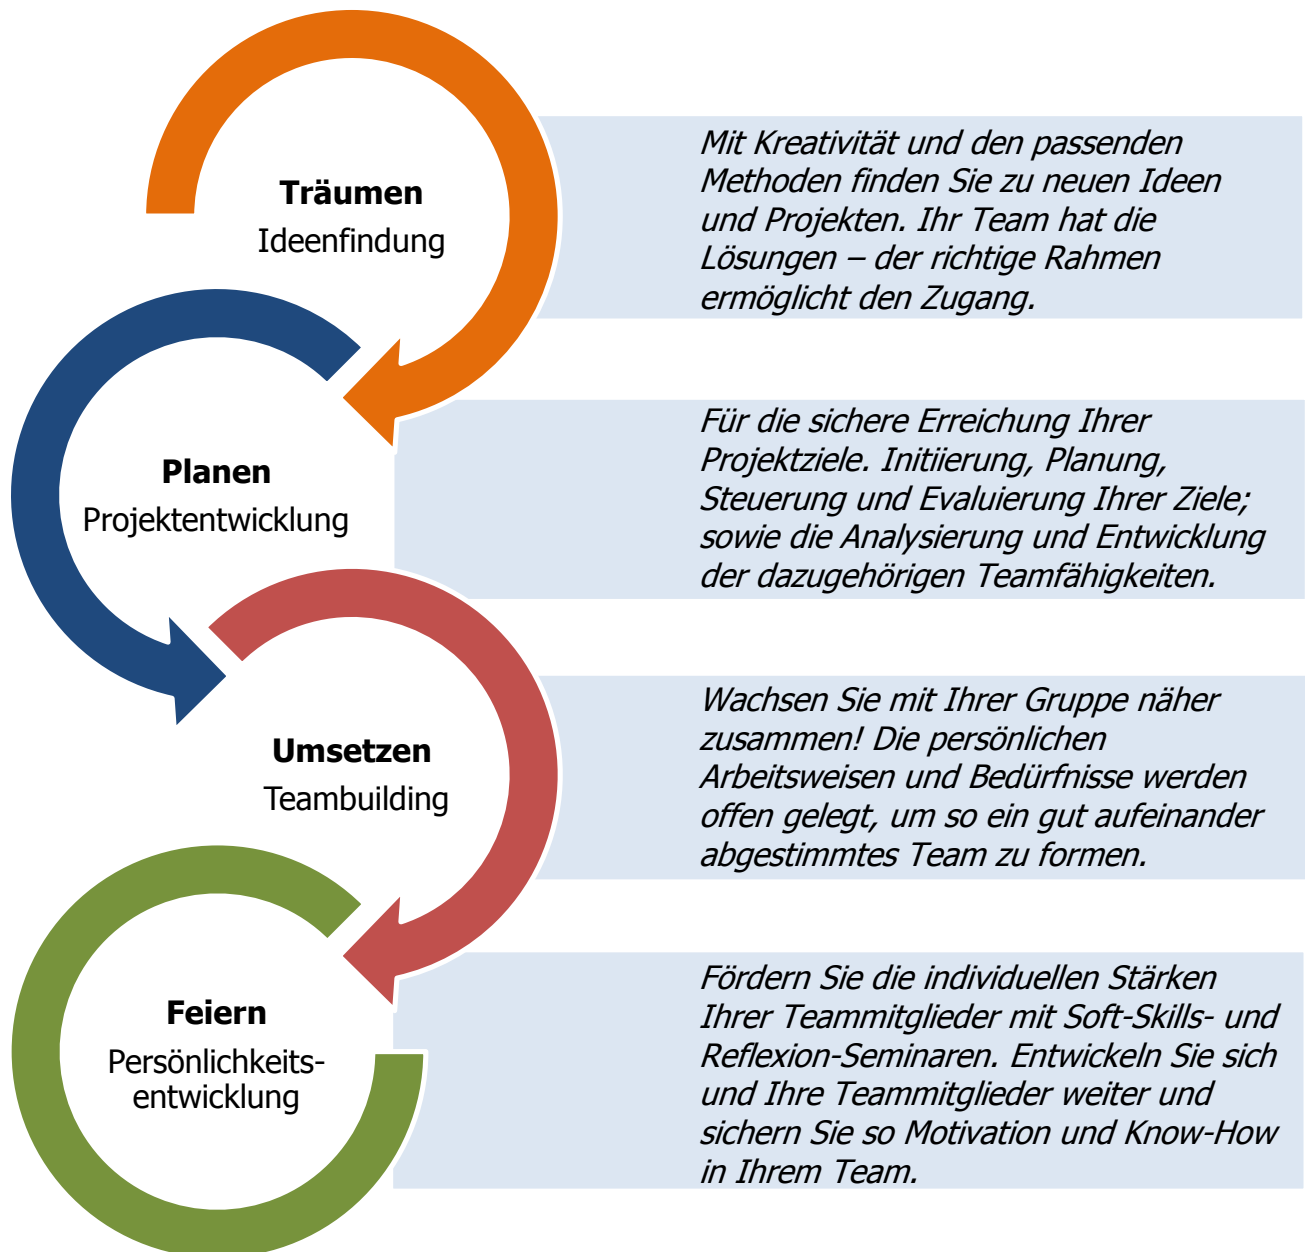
**Träumen**
Ideenfindung

*Mit Kreativität und den passenden Methoden finden Sie zu neuen Ideen und Projekten. Ihr Team hat die Lösungen – der richtige Rahmen ermöglicht den Zugang.*

**Planen**
Projektentwicklung

*Für die sichere Erreichung Ihrer Projektziele. Initiierung, Planung, Steuerung und Evaluierung Ihrer Ziele; sowie die Analysierung und Entwicklung der dazugehörigen Teamfähigkeiten.*

**Umsetzen**
Teambuilding

*Wachsen Sie mit Ihrer Gruppe näher zusammen! Die persönlichen Arbeitsweisen und Bedürfnisse werden offen gelegt, um so ein gut aufeinander abgestimmtes Team zu formen.*

**Feiern**
Persönlichkeitsentwicklung

*Fördern Sie die individuellen Stärken Ihrer Teammitglieder mit Soft-Skills- und Reflexion-Seminaren. Entwickeln Sie sich und Ihre Teammitglieder weiter und sichern Sie so Motivation und Know-How in Ihrem Team.*